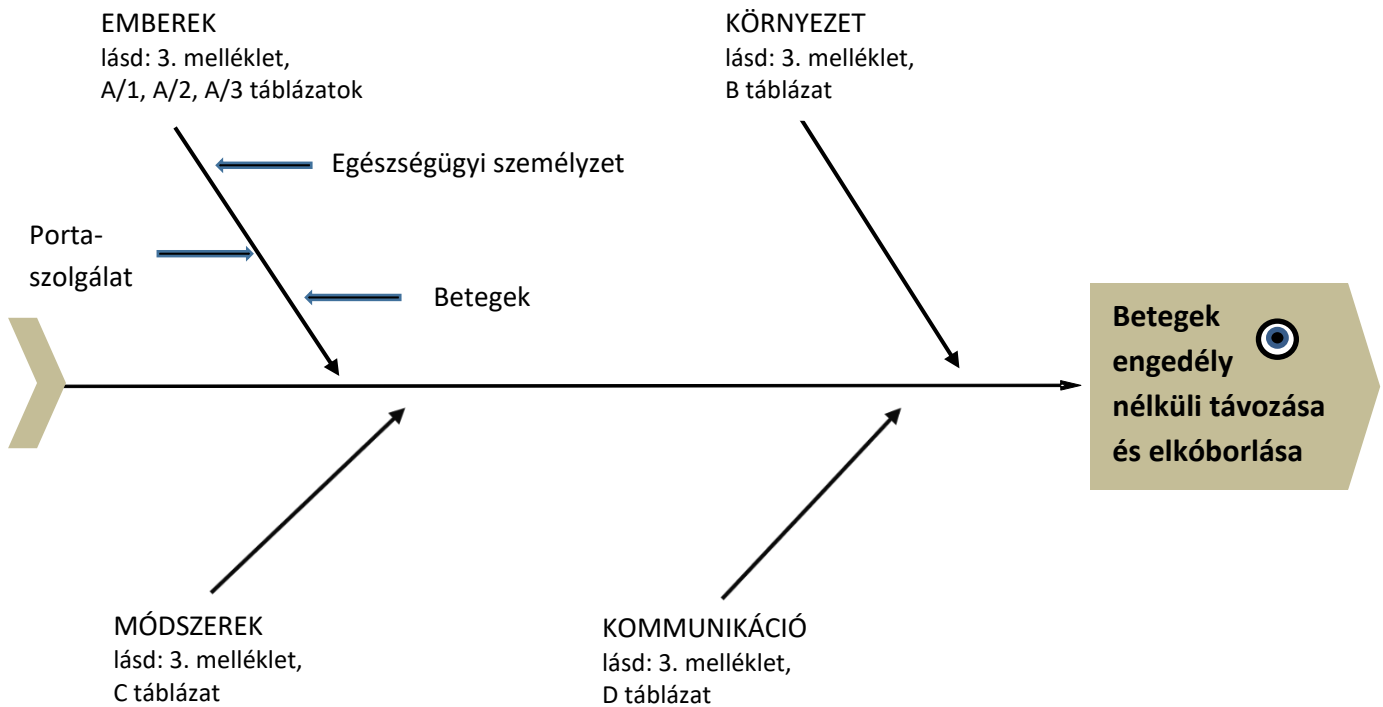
EMBEREK
lásd: 3. melléklet,
A/1, A/2, A/3 táblázatok

KÖRNYEZET
lásd: 3. melléklet,
B táblázat

Egészségügyi személyzet

Porta-
szolgálat

Betegek

Betegek engedély nélküli távozása és elkóborlása

MÓDSZEREK
lásd: 3. melléklet,
C táblázat

KOMMUNIKÁCIÓ
lásd: 3. melléklet,
D táblázat